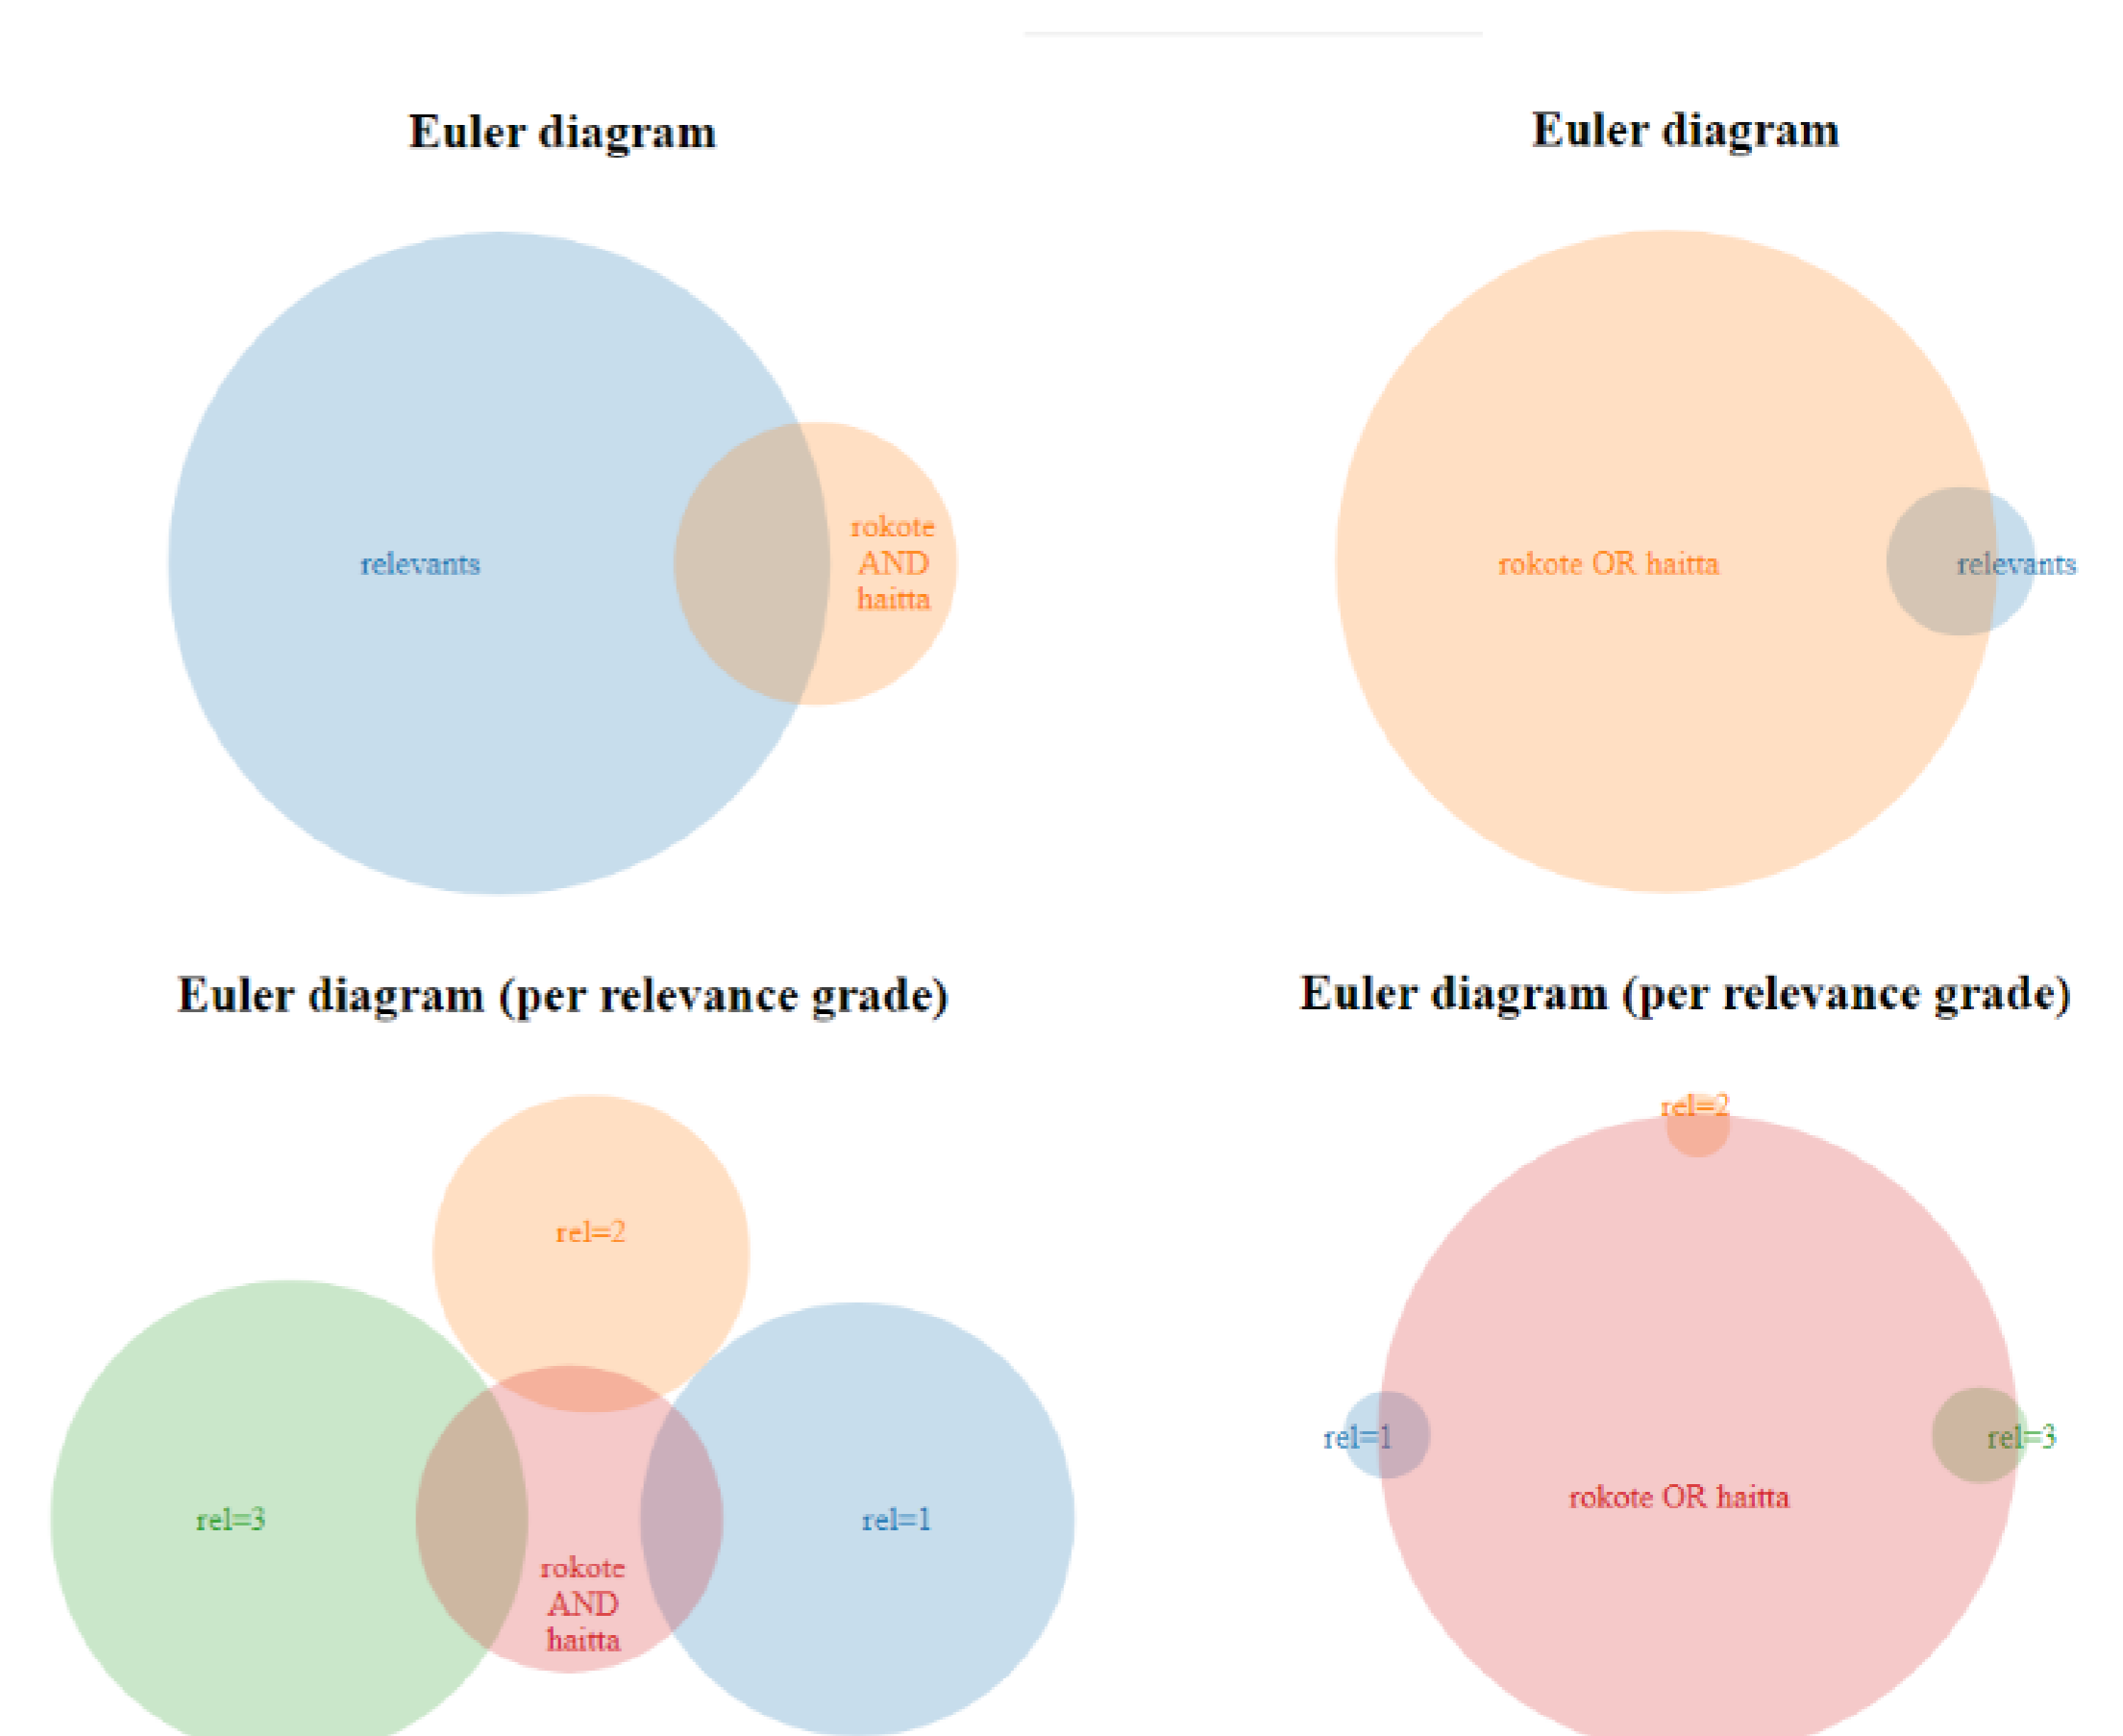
Euler diagram

relevants

rokote AND haitta

Euler diagram

rokote OR haitta

relevants

Euler diagram (per relevance grade)

rel=2

rel=3

rel=1

rokote AND haitta

Euler diagram (per relevance grade)

rel=2

rel=1

rel=3

rokote OR haitta